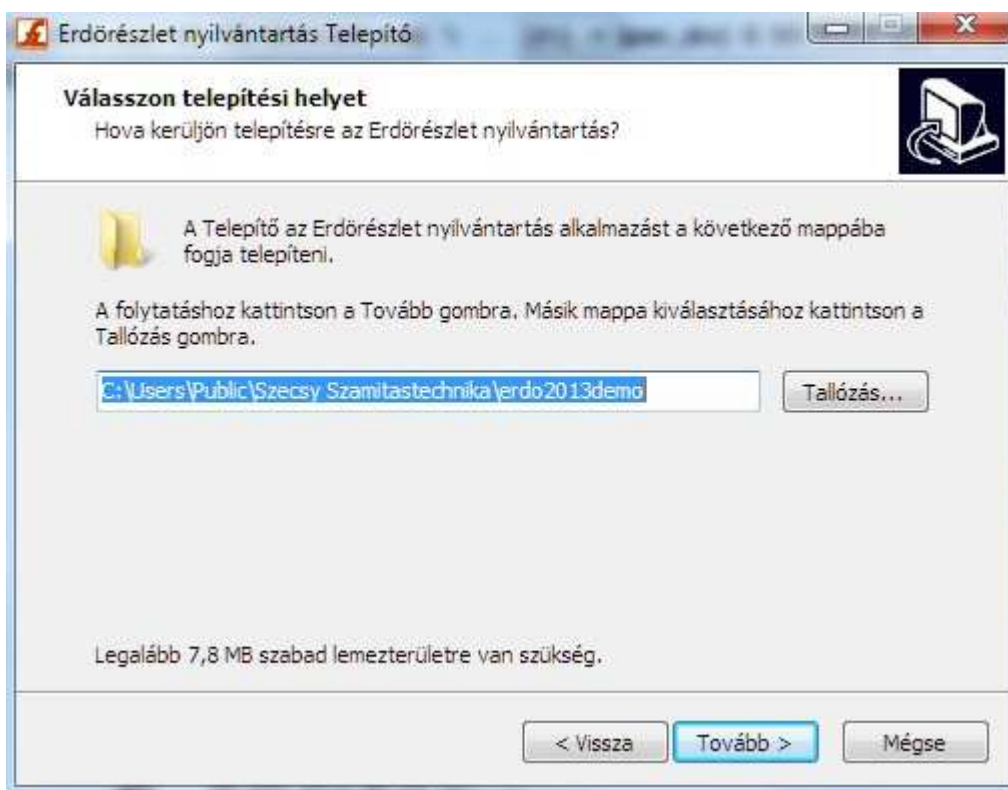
Erdörészlet nyilvántartás Telepitő

Válasszon telepítési helyet
Hova kerüljön telepítésre az Erdörészlet nyilvántartás?

A Telepítő az Erdörészlet nyilvántartás alkalmazást a következő mappába fogja telepíteni.

A folytatáshoz kattintson a Tovább gombra. Másik mappa kiválasztásához kattintson a Tallózás gombra.

C:\Users\Public\Szecsy Szamitastechnika\erdo2013demo

Tallózás...

Legalább 7,8 MB szabad lemezterületre van szükség.

< Vissza

Tovább >

Mégse